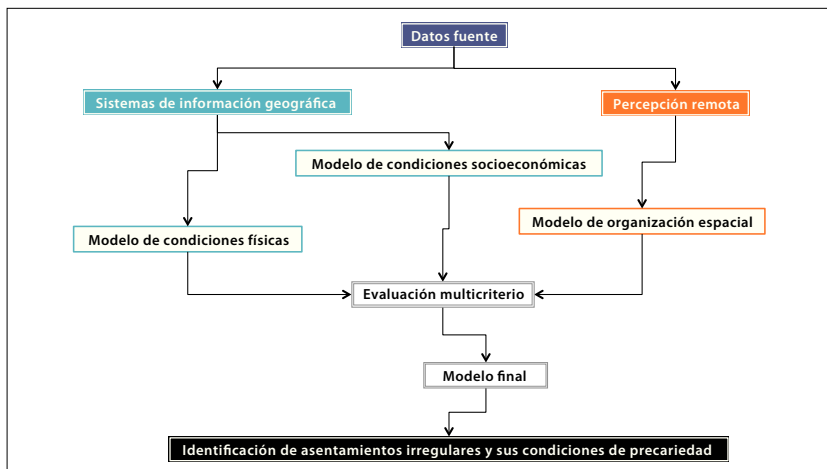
Datos fuente

Sistemas de información geográfica

Percepción remota

Modelo de condiciones socioeconómicas

Modelo de organización espacial

Modelo de condiciones físicas

Evaluación multicriterio

Modelo final

Identificación de asentamientos irregulares y sus condiciones de precariedad